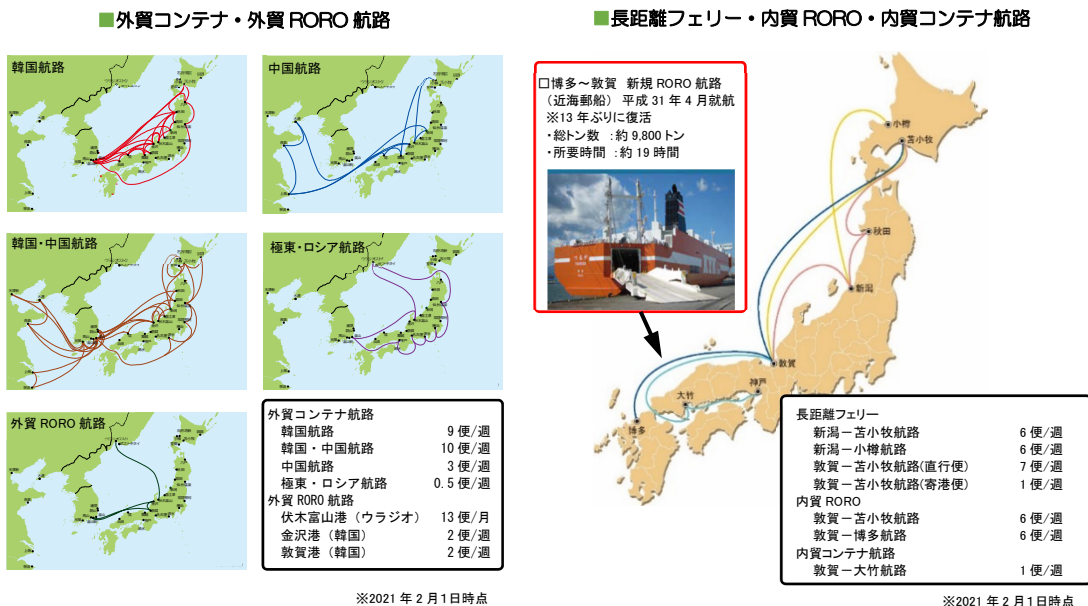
■外貿コンテナ・外貿 RORO 航路

韓国航路

中国航路

韓国・中国航路

極東・ロシア航路

外貿 RORO 航路

| 外貿コンテナ航路 | |
|---|---|
| 韓国航路 | 9 便/週 |
| 韓国・中国航路 | 10 便/週 |
| 中国航路 | 3 便/週 |
| 極東・ロシア航路 | 0.5 便/週 |
| 外貿 RORO 航路 | |
| 伏木富山港（ウラジオ） | 13 便/月 |
| 金沢港（韓国） | 2 便/週 |
| 敦賀港（韓国） | 2 便/週 |

※2021 年 2 月 1 日時点

■長距離フェリー・内貿 RORO・内貿コンテナ航路

□博多～敦賀　新規 RORO 航路
（近海郵船）平成 31 年 4 月就航
※13 年ぶりに復活
・総トン数　：約 9,800 トン
・所要時間　：約 19 時間

小樽
苫小牧
秋田
新潟
敦賀
神戸
大竹
博多

| 長距離フェリー | |
|---|---|
| 新潟－苫小牧航路 | 6 便/週 |
| 新潟－小樽航路 | 6 便/週 |
| 敦賀－苫小牧航路(直行便) | 7 便/週 |
| 敦賀－苫小牧航路(寄港便) | 1 便/週 |
| 内貿 RORO | |
| 敦賀－苫小牧航路 | 6 便/週 |
| 敦賀－博多航路 | 6 便/週 |
| 内貿コンテナ航路 | |
| 敦賀－大竹航路 | 1 便/週 |

※2021 年 2 月 1 日時点